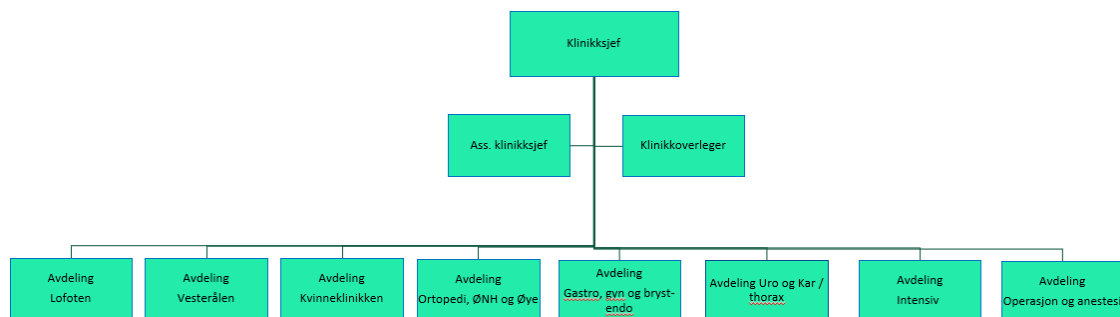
Klinikksjef

Ass. klinikksjef

Klinikkoverleger

Avdeling Lofoten

Avdeling Vesterålen

Avdeling Kvinneklinikken

Avdeling Ortopedi, ØNH og Øye

Avdeling Gastro, gyn og bryst-endo

Avdeling Uro og Kar / thorax

Avdeling Intensiv

Avdeling Operasjon og anestesi